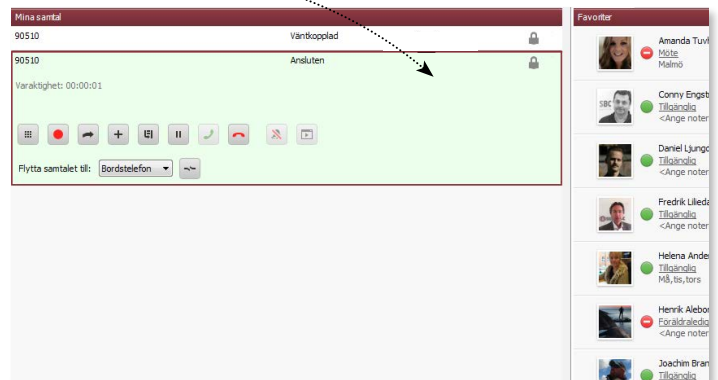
Mina samtal

90510 Väntkopplad

90510 Ansluten

Varaktighet: 00:00:01

Flytta samtalet till: Bordstelefon

Favoriter

Amanda Tuvi
Möte
Malmö

Conny Engst
Tillgänglig
<Ange noter

Daniel Ljungo
Tillgänglig
<Ange noter

Fredrik Lilieda
Tillgänglig
<Ange noter

Helena Ander
Tillgänglig
Må,tis,tors

Henrik Alebo
Föräldraledig
<Ange noter

Joachim Bran
Tillgänglig